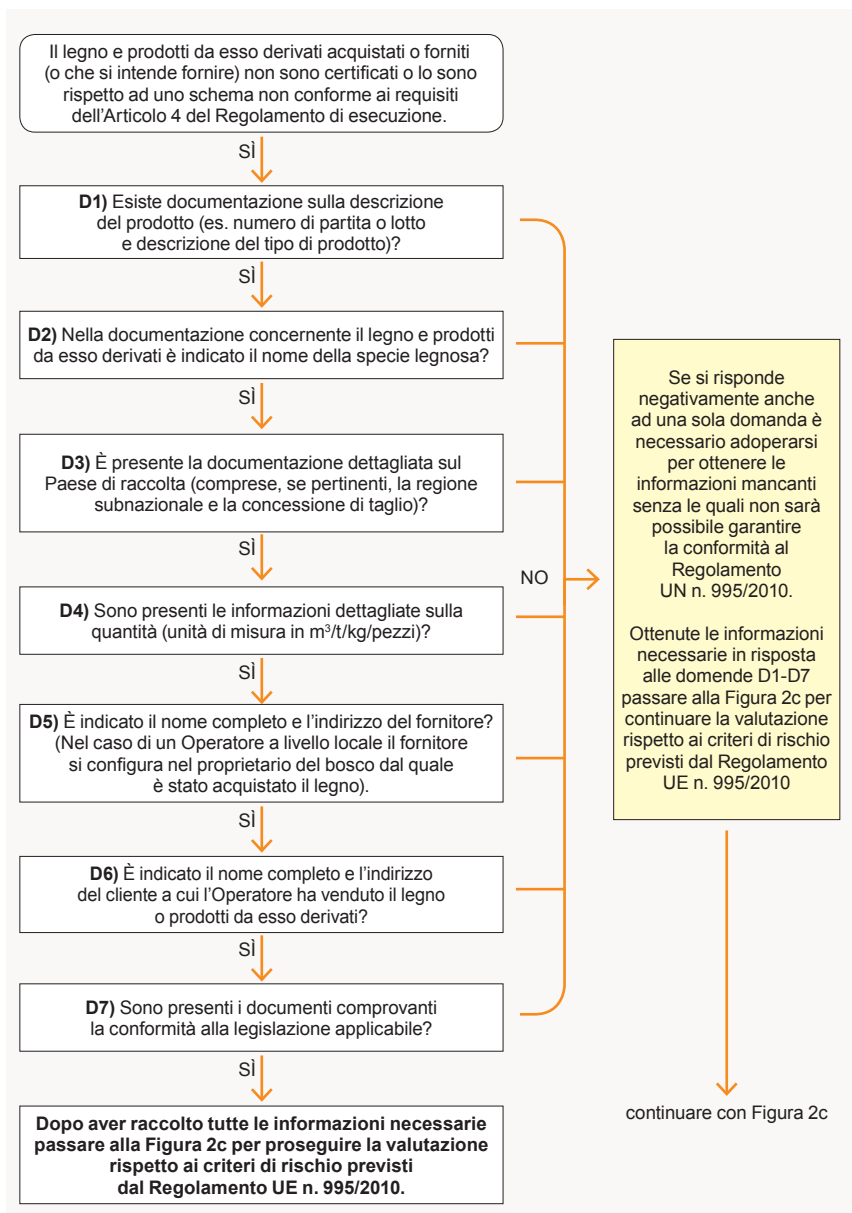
Il legno e prodotti da esso derivati acquistati o forniti (o che si intende fornire) non sono certificati o lo sono rispetto ad uno schema non conforme ai requisiti dell'Articolo 4 del Regolamento di esecuzione.

SÌ

**D1)** Esiste documentazione sulla descrizione del prodotto (es. numero di partita o lotto e descrizione del tipo di prodotto)?

SÌ

**D2)** Nella documentazione concernente il legno e prodotti da esso derivati è indicato il nome della specie legnosa?

SÌ

**D3)** È presente la documentazione dettagliata sul Paese di raccolta (comprese, se pertinenti, la regione subnazionale e la concessione di taglio)?

SÌ

**D4)** Sono presenti le informazioni dettagliate sulla quantità (unità di misura in $m^3$/t/kg/pezzi)?

SÌ

**D5)** È indicato il nome completo e l'indirizzo del fornitore? (Nel caso di un Operatore a livello locale il fornitore si configura nel proprietario del bosco dal quale è stato acquistato il legno).

SÌ

**D6)** È indicato il nome completo e l'indirizzo del cliente a cui l'Operatore ha venduto il legno o prodotti da esso derivati?

SÌ

**D7)** Sono presenti i documenti comprovanti la conformità alla legislazione applicabile?

SÌ

**Dopo aver raccolto tutte le informazioni necessarie passare alla Figura 2c per proseguire la valutazione rispetto ai criteri di rischio previsti dal Regolamento UE n. 995/2010.**

NO

Se si risponde negativamente anche ad una sola domanda è necessario adoperarsi per ottenere le informazioni mancanti senza le quali non sarà possibile garantire la conformità al Regolamento UN n. 995/2010.

Ottenute le informazioni necessarie in risposta alle domende D1-D7 passare alla Figura 2c per continuare la valutazione rispetto ai criteri di rischio previsti dal Regolamento UE n. 995/2010

continuare con Figura 2c